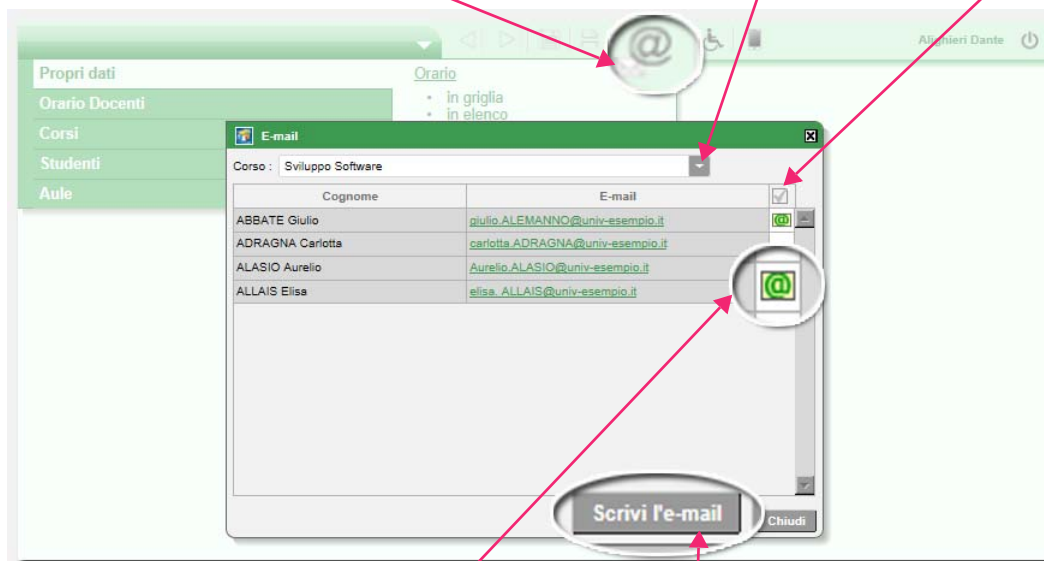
Alighieri Dante

Propri dati
Orario Docenti
Corsi
Studenti
Aule

Orario
• in griglia
• in elenco

E-mail

Corso : Sviluppo Software

| Cognome | E-mail |
|---|---|
| ABBATE Giulio | giulio.ALEMANNO@univ-esempio.it |
| ADRAGNA Carlotta | carlotta.ADRAGNA@univ-esempio.it |
| ALASIO Aurelio | Aurelio.ALASIO@univ-esempio.it |
| ALLAIS Elisa | elisa. ALLAIS@univ-esempio.it |

Scrivi l'e-mail
Chiudi